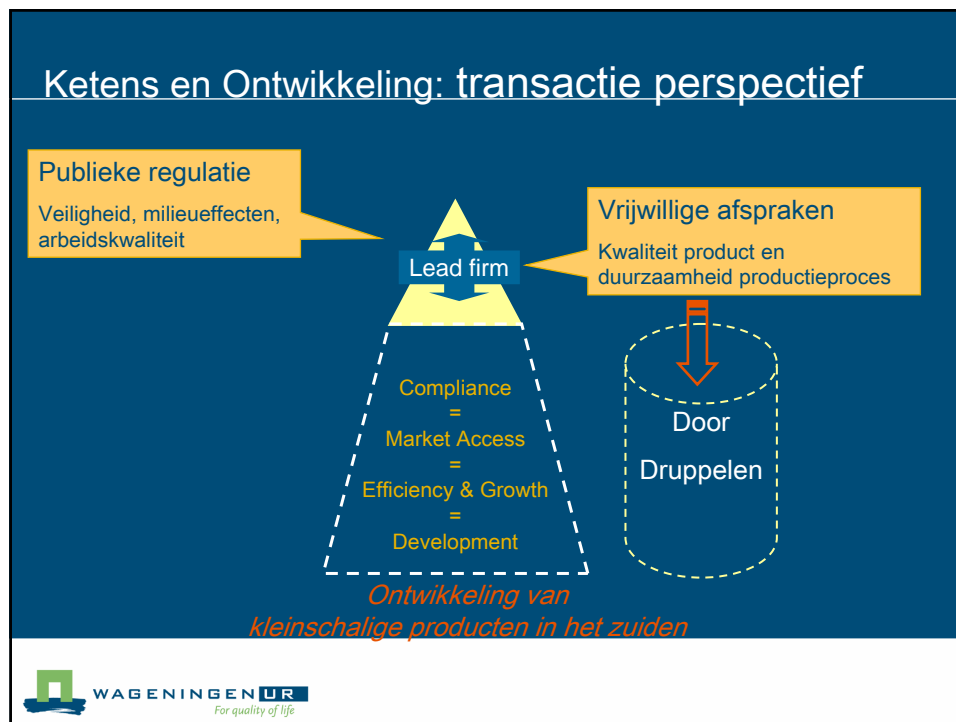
Ketens en Ontwikkeling: transactie perspectief

Publieke regulatie

Veiligheid, milieueffecten, arbeidskwaliteit

Lead firm

Vrijwillige afspraken

Kwaliteit product en duurzaamheid productieproces

Compliance
=
Market Access
=
Efficiency & Growth
=
Development

Door

Druppelen

Ontwikkeling van kleinschalige producten in het zuiden

WAGENINGEN UR
For quality of life